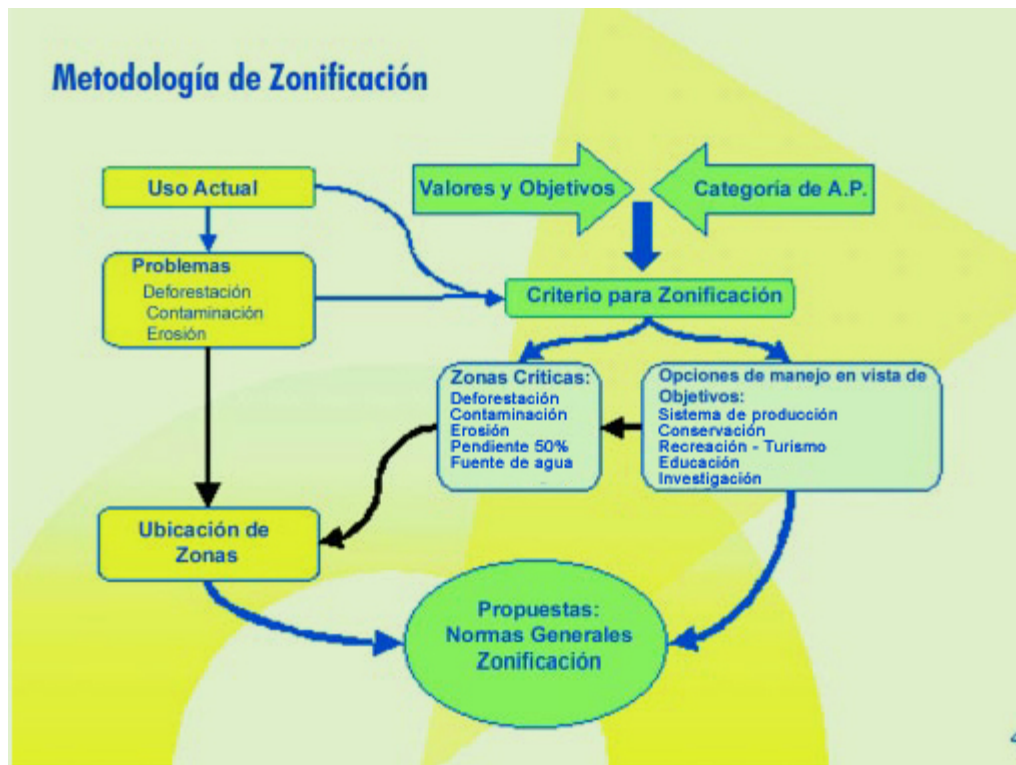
Metodología de Zonificación

Uso Actual

Valores y Objetivos

Categoría de A.P.

Problemas
Deforestación
Contaminación
Erosión

Criterio para Zonificación

Zonas Criticas:
Deforestación
Contaminación
Erosión
Pendiente 50%
Fuente de agua

Opciones de manejo en vista de Objetivos:
Sistema de producción
Conservación
Recreación - Turismo
Educación
Investigación

Ubicación de Zonas

Propuestas:
Normas Generales
Zonificación

4